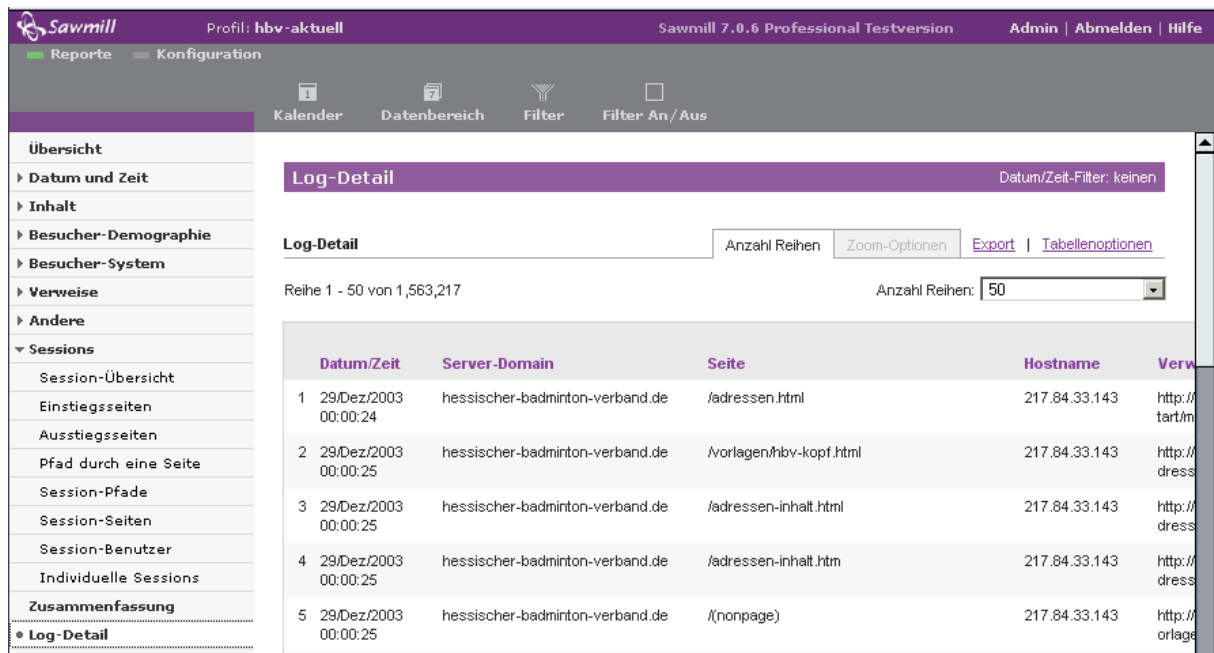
Sawmill Profil: hbv-aktuell Sawmill 7.0.6 Professional Testversion Admin | Abmelden | Hilfe

Reporte Konfiguration

Kalender Datenbereich Filter Filter An/Aus

Übersicht
Datum und Zeit
Inhalt
Besucher-Demographie
Besucher-System
Verweise
Andere
Sessions
Session-Übersicht
Einstiegsseiten
Ausstiegsseiten
Pfad durch eine Seite
Session-Pfade
Session-Seiten
Session-Benutzer
Individuelle Sessions
Zusammenfassung
Log-Detail

Log-Detail Datum/Zeit-Filter: keinen

Log-Detail Anzahl Reihen Zoom-Optionen Export | Tabellenoptionen

Reihe 1 - 50 von 1,563,217 Anzahl Reihen: 50

| | Datum/Zeit | Server-Domain | Seite | Hostname | Verw |
|---|---|---|---|---|---|
| 1 | 29/Dez/2003 00:00:24 | hessischer-badminton-verband.de | /adressen.html | 217.84.33.143 | http:// tart/m |
| 2 | 29/Dez/2003 00:00:25 | hessischer-badminton-verband.de | /vorlagen/hbv-kopf.html | 217.84.33.143 | http:// dress |
| 3 | 29/Dez/2003 00:00:25 | hessischer-badminton-verband.de | /adressen-inhalt.html | 217.84.33.143 | http:// dress |
| 4 | 29/Dez/2003 00:00:25 | hessischer-badminton-verband.de | /adressen-inhalt.htm | 217.84.33.143 | http:// dress |
| 5 | 29/Dez/2003 00:00:25 | hessischer-badminton-verband.de | /(nonpage) | 217.84.33.143 | http:// orlage |